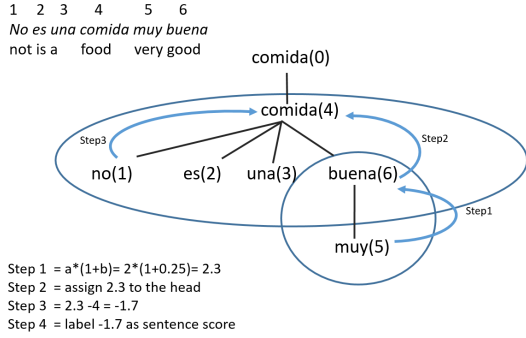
1 2 3 4 5 6
*No es una comida muy buena*
not is a food very good

comida(0)

comida(4)

Step3

Step2

no(1)

es(2)

una(3)

buena(6)

Step1

muy(5)

Step 1 = a*(1+b)= 2*(1+0.25)= 2.3
Step 2 = assign 2.3 to the head
Step 3 = 2.3 -4 = -1.7
Step 4 = label -1.7 as sentence score